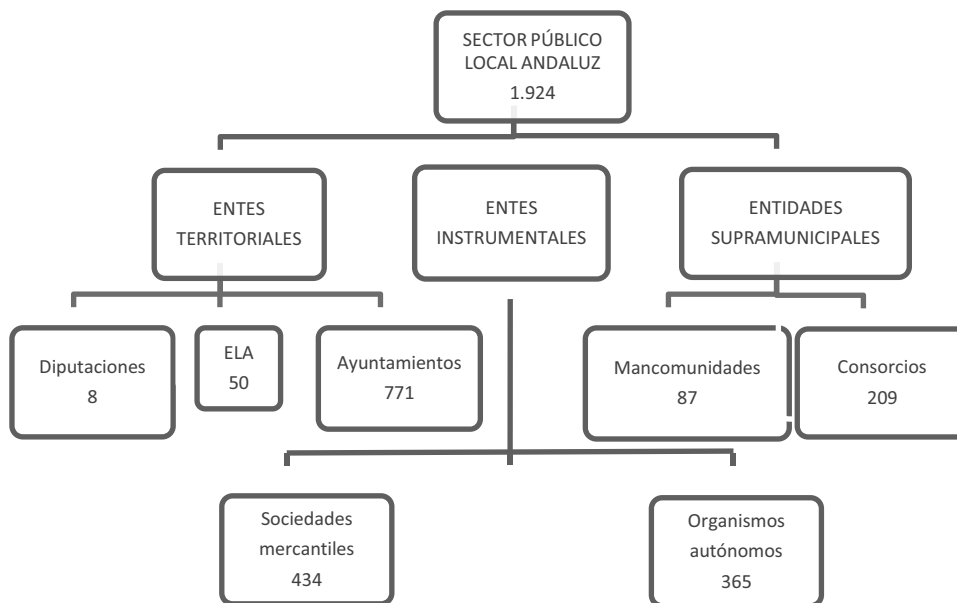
SECTOR PÚBLICO LOCAL ANDALUZ
1.924

ENTES TERRITORIALES

ENTES INSTRUMENTALES

ENTIDADES SUPRAMUNICIPALES

Diputaciones
8

ELA
50

Ayuntamientos
771

Mancomunidades
87

Consorcios
209

Sociedades mercantiles
434

Organismos autónomos
365